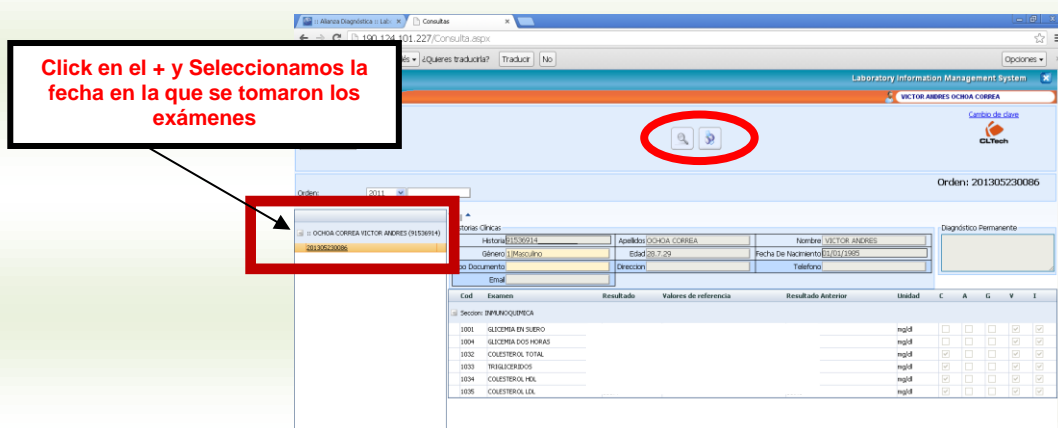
:: Alianza Diagnóstica :: Lab ×
Consultas ×
190.124.101.227/Consulta.aspx
Click en el + y Seleccionamos la fecha en la que se tomaron los exámenes
és ▾ ¿Quieres traducirla? Traducir No
Opciones ▾
Laboratory Information Management System
VICTOR ANDRES OCHOA CORREA
Cambio de clave
CLTech
Orden: 2011
Orden: 201305230086
OCHOA CORREA VICTOR ANDRES (91536914)
201305230086
istorias Clinicas
Diagnóstico Permanente
| Historia | 91536914 | Apellidos | OCHOA CORREA | Nombre | VICTOR ANDRES |
|---|---|---|---|---|---|
| Género | 1 Masculino | Edad | 28.7.29 | Fecha De Nacimiento | 01/01/1985 |
| o Documento | | Direccion | | Telefono | |
| Email | | | | | |

| Cod | Examen | Resultado | Valores de referencia | Resultado Anterior | Unidad | C | A | G | V | I |
|---|---|---|---|---|---|---|---|---|---|---|
| Seccion: INMUNOQUIMICA | | | | | | | | | | |
| 1001 | GLICEMIA EN SUERO | | | | mg/dl | | | | | |
| 1004 | GLICEMIA DOS HORAS | | | | mg/dl | | | | | |
| 1032 | COLESTEROL TOTAL | | | | mg/dl | | | | | |
| 1033 | TRIGLICERIDOS | | | | mg/dl | | | | | |
| 1034 | COLESTEROL HDL | | | | mg/dl | | | | | |
| 1035 | COLESTEROL LDL | | | | mg/dl | | | | | |